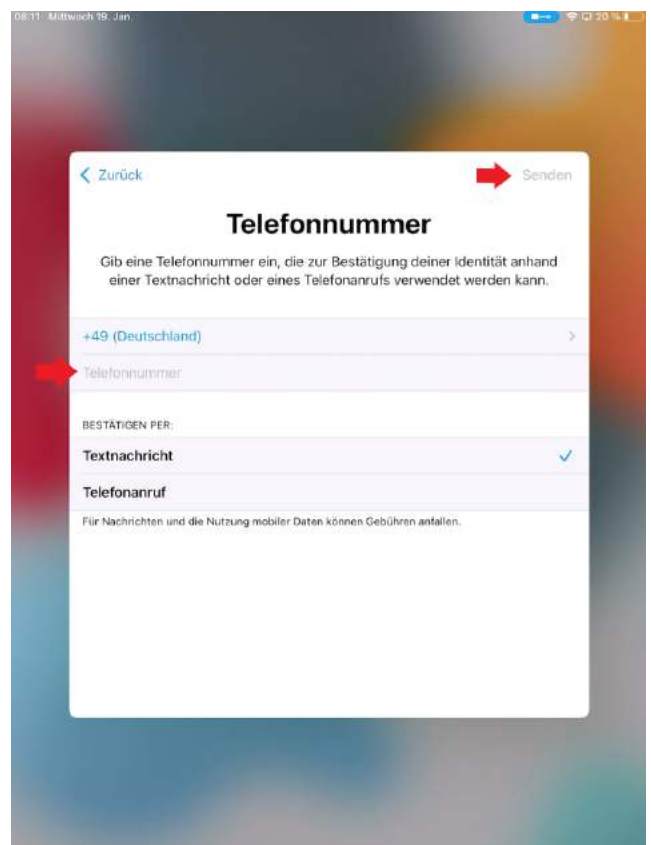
08:11 Mittwoch 19. Jan.

20 %

< Zurück

Senden

Telefonnummer

Gib eine Telefonnummer ein, die zur Bestätigung deiner Identität anhand einer Textnachricht oder eines Telefonanrufs verwendet werden kann.

+49 (Deutschland)

Telefonnummer

BESTÄTIGEN PER:

Textnachricht

Telefonanruf

Für Nachrichten und die Nutzung mobiler Daten können Gebühren anfallen.